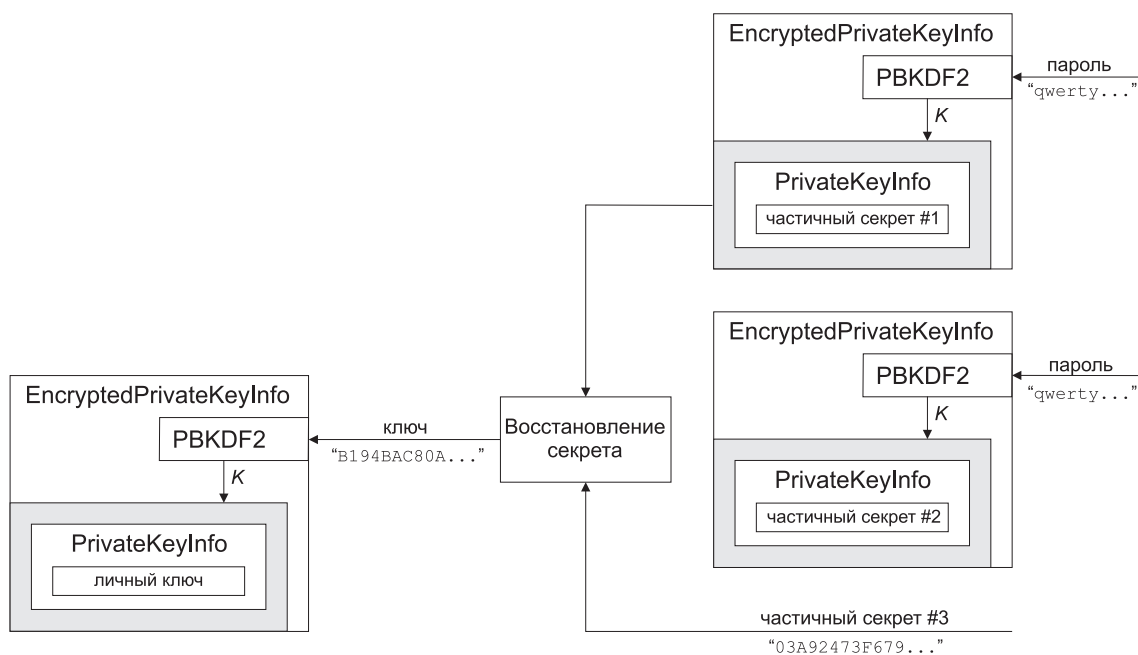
EncryptedPrivateKeyInfo
PBKDF2
пароль
"qwerty..."
K
PrivateKeyInfo
частичный секрет #1

EncryptedPrivateKeyInfo
PBKDF2
пароль
"qwerty..."
K
PrivateKeyInfo
частичный секрет #2

EncryptedPrivateKeyInfo
PBKDF2
ключ
"B194BAC80A..."
Восстановление секрета
K
PrivateKeyInfo
личный ключ

частичный секрет #3
"03A92473F679..."